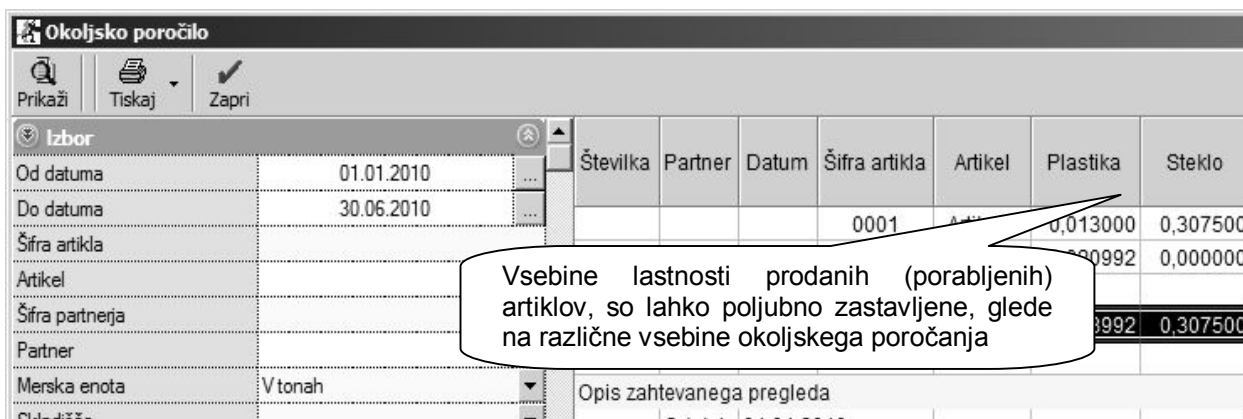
Okoljsko poročilo

Prikaži | Tiskaj | Zapri

Izbor

| | |
|---|---|
| Od datuma | 01.01.2010 |
| Do datuma | 30.06.2010 |
| Šifra artikla | |
| Artikel | |
| Šifra partnerja | |
| Partner | |
| Merska enota | V tonah |
| Skladišče | |

| Številka | Partner | Datum | Šifra artikla | Artikel | Plastika | Steklo |
|---|---|---|---|---|---|---|
| | | | 0001 | Arti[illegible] | 0,013000 | 0,307500 |
| | | | | | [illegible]0992 | 0,000000 |
| | | | | | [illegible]8992 | 0,307500 |

Vsebine lastnosti prodanih (porabljenih) artiklov, so lahko poljubno zastavljene, glede na različne vsebine okoljskega poročanja

Opis zahtevanega pregleda

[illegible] 01.01.2010